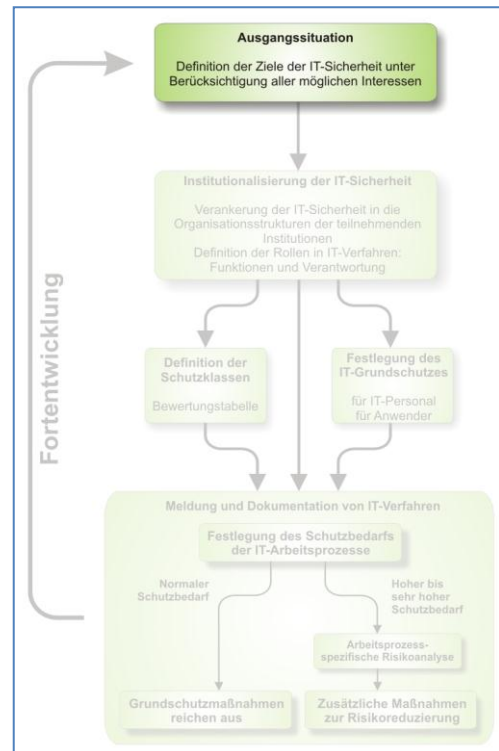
Ausgangssituation

Definition der Ziele der IT-Sicherheit unter Berücksichtigung aller möglichen Interessen

Fortentwicklung

Institutionalisierung der IT-Sicherheit

Verankerung der IT-Sicherheit in die Organisationsstrukturen der teilnehmenden Institutionen
Definition der Rollen in IT-Verfahren: Funktionen und Verantwortung

Definition der Schutzklassen

Bewertungstabelle

Festlegung des IT-Grundschutzes

für IT-Personal
für Anwender

Meldung und Dokumentation von IT-Verfahren

Festlegung des Schutzbedarfs der IT-Arbeitsprozesse

Normaler Schutzbedarf

Hoher bis sehr hoher Schutzbedarf

Arbeitsprozess-spezifische Risikoanalyse

Grundschutzmaßnahmen reichen aus

Zusätzliche Maßnahmen zur Risikoreduzierung